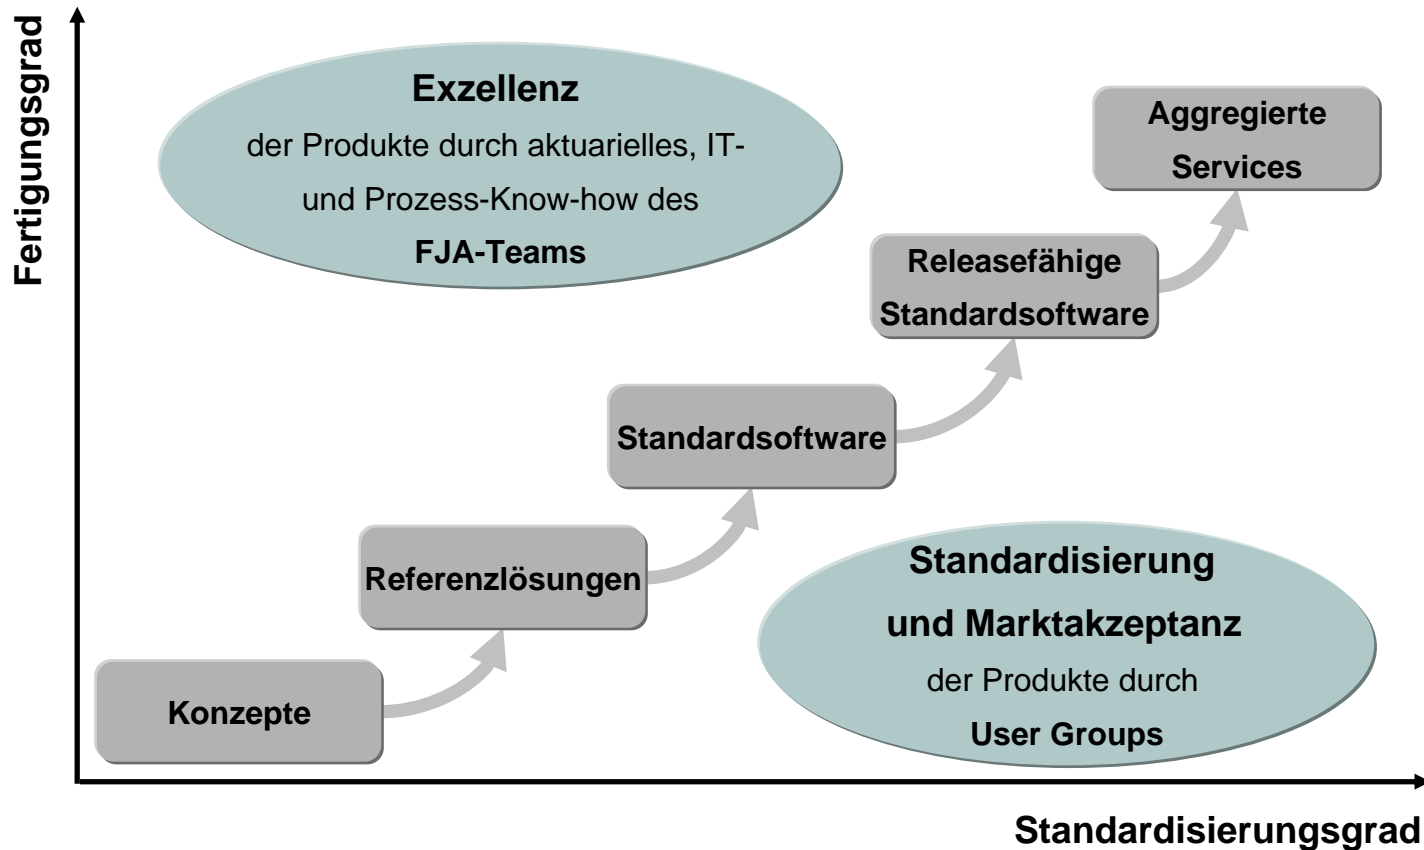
Fertigungsgrad

Exzellenz
der Produkte durch aktuarielles, IT- und Prozess-Know-how des
FJA-Teams

Aggregierte Services

Releasefähige Standardsoftware

Standardsoftware

Referenzlösungen

Konzepte

Standardisierung und Marktakzeptanz
der Produkte durch
User Groups

Standardisierungsgrad